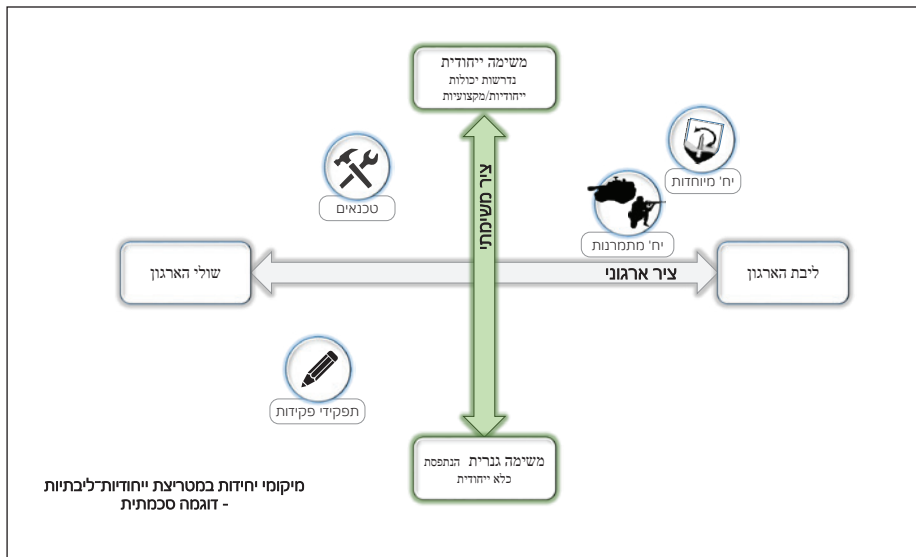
משימה ייחודית
נדרשות יכולות ייחודיות/מקצועיות

יח' מיוחדות

טכנאים

יח' מתמרנות

ציר משימתי

שולי הארגון

ציר ארגוני

ליבת הארגון

תפקידי פקידות

משימה גנרית הנתפסת כלא ייחודית

מיקומי יחידות במטריצת ייחודיות־ליבתיות
- דוגמה סכמתית